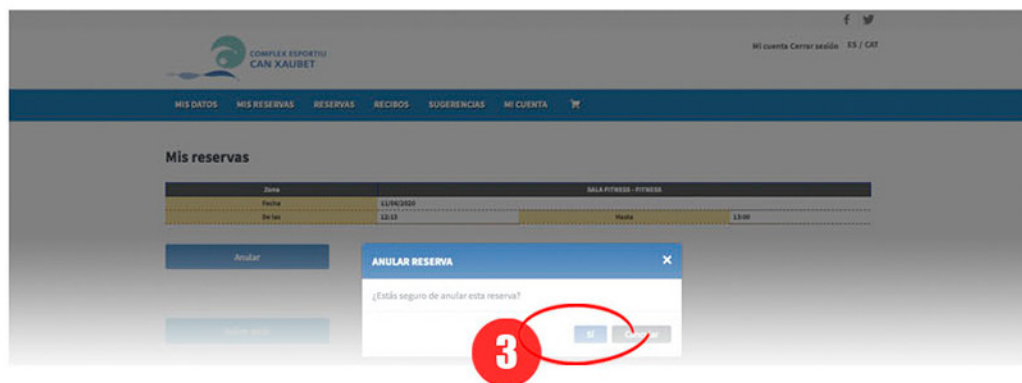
f

COMPLEX ESPORTIU
CAN XAUBET

Mi cuenta Cerrar sesión ES / CAT

MIS DATOS MIS RESERVAS RESERVAS RECIBOS SUGERENCIAS MI CUENTA

Mis reservas

| Zona | SALA FITNESS - FITNESS | | |
|---|---|---|---|
| Fecha | 11/06/2020 | | |
| De las | 12:15 | Hasta | 13:00 |

Anular

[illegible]

ANULAR RESERVA ×

¿Estás seguro de anular esta reserva?

Sí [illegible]

3